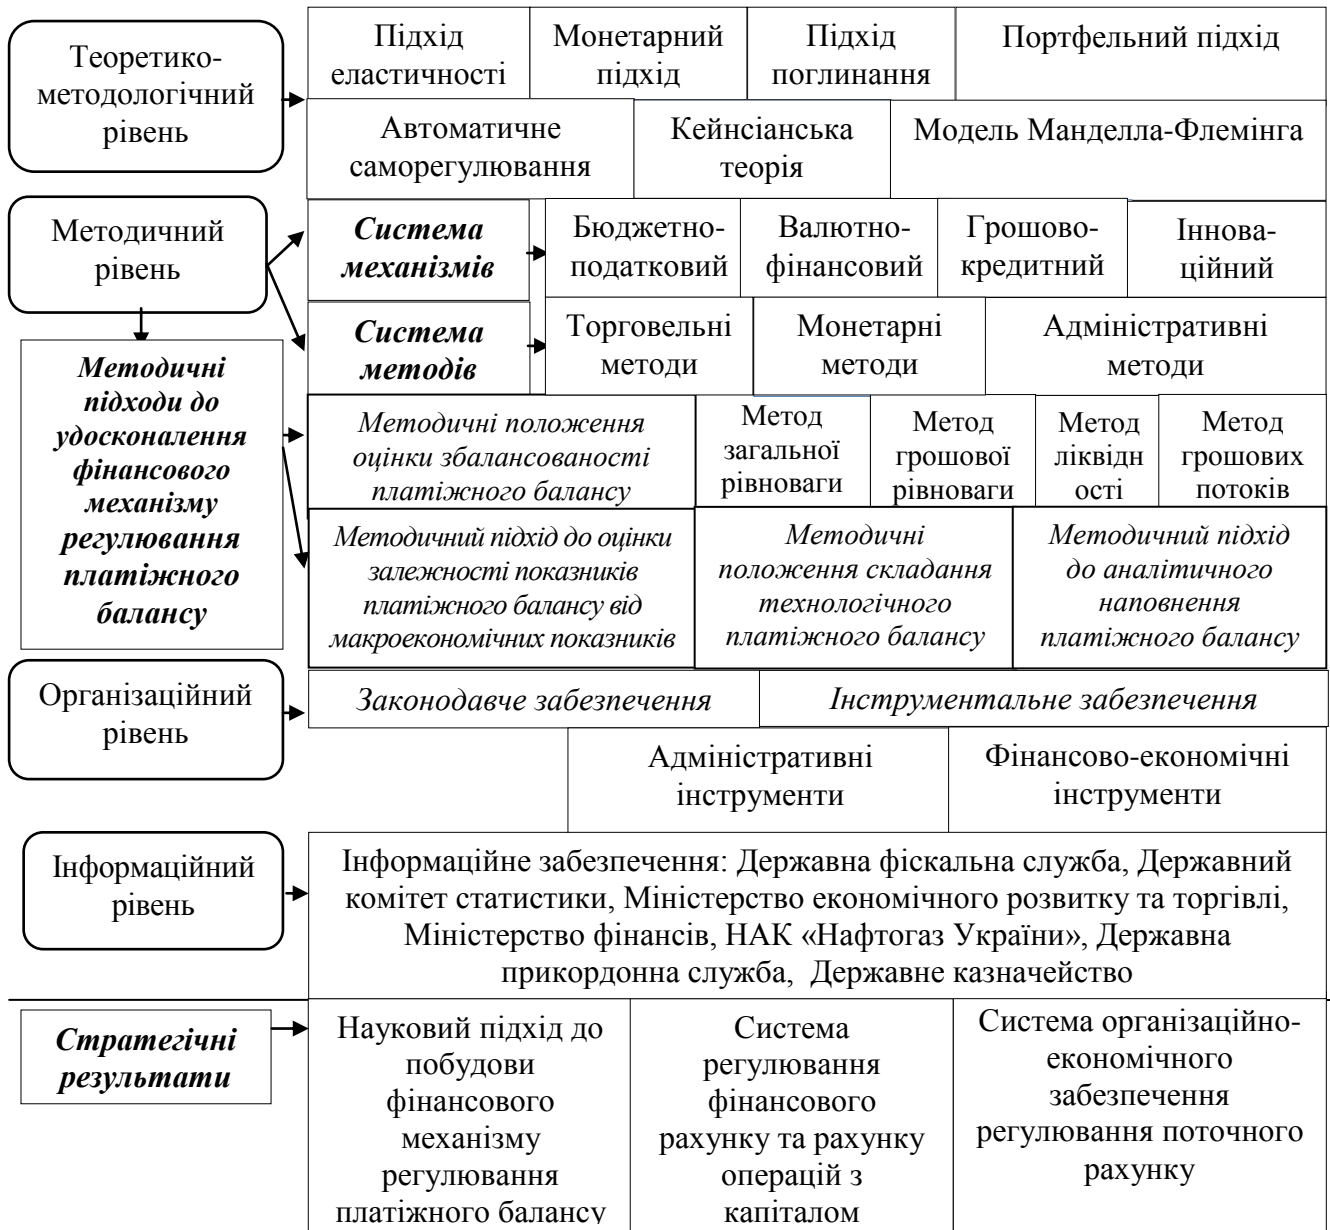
Теоретико-методологічний рівень

Підхід еластичності

Монетарний підхід

Підхід поглинання

Портфельний підхід

Автоматичне саморегулювання

Кейнсіанська теорія

Модель Манделла-Флемінга

Методичний рівень

Система механізмів

Бюджетно-податковий

Валютно-фінансовий

Грошово-кредитний

Іннова-ційний

Система методів

Торговельні методи

Монетарні методи

Адміністративні методи

Методичні підходи до удосконалення фінансового механізму регулювання платіжного балансу

Методичні положення оцінки збалансованості платіжного балансу

Метод загальної рівноваги

Метод грошової рівноваги

Метод ліквідн ості

Метод грошових потоків

Методичний підхід до оцінки залежності показників платіжного балансу від макроекономічних показників

Методичні положення складання технологічного платіжного балансу

Методичний підхід до аналітичного наповнення платіжного балансу

Організаційний рівень

Законодавче забезпечення

Інструментальне забезпечення

Адміністративні інструменти

Фінансово-економічні інструменти

Інформаційний рівень

Інформаційне забезпечення: Державна фіскальна служба, Державний комітет статистики, Міністерство економічного розвитку та торгівлі, Міністерство фінансів, НАК «Нафтогаз України», Державна прикордонна служба, Державне казначейство

Стратегічні результати

Науковий підхід до побудови фінансового механізму регулювання платіжного балансу

Система регулювання фінансового рахунку та рахунку операцій з капіталом

Система організаційно-економічного забезпечення регулювання поточного рахунку